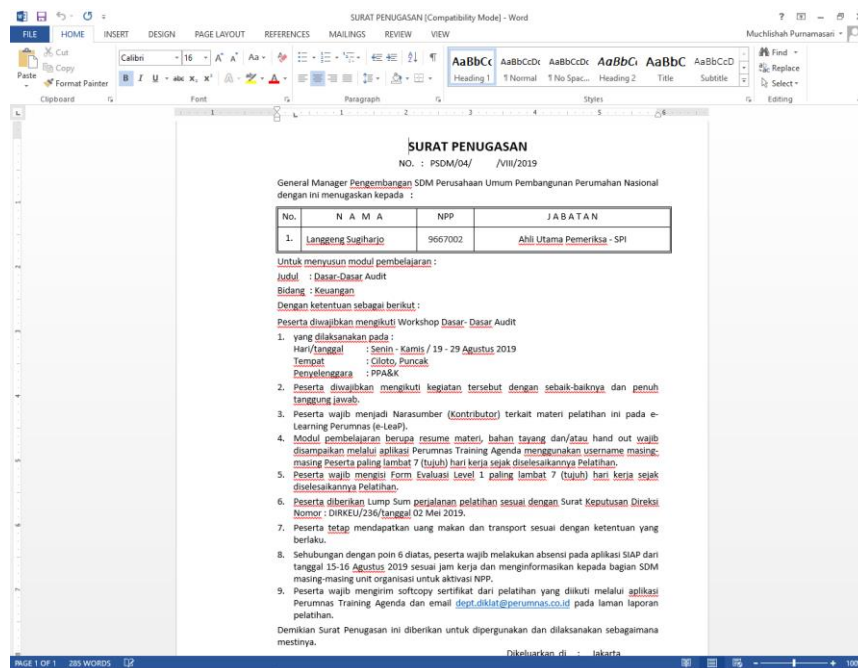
SURAT PENUGASAN [Compatibility Mode] - Word

FILE HOME INSERT DESIGN PAGE LAYOUT REFERENCES MAILINGS REVIEW VIEW

Muchlishah Purnamasari

Cut
Copy
Paste
Format Painter
Clipboard

Calibri 16
Font

Paragraph

AaBbCc Heading 1
AaBbCcDc ¶ Normal
AaBbCcDc ¶ No Spac...
AaBbCc Heading 2
AaBbC Title
AaBbCcD Subtitle
Styles

Find
Replace
Select
Editing

SURAT PENUGASAN

NO. : PSDM/04/ /VIII/2019

General Manager Pengembangan SDM Perusahaan Umum Pembangunan Perumahan Nasional dengan ini menugaskan kepada :

| No. | N A M A | NPP | J A B A T A N |
|---|---|---|---|
| 1. | Langgeng Sugiharjo | 9667002 | Ahli Utama Pemeriksa - SPI |

Untuk menyusun modul pembelajaran :

Judul : Dasar-Dasar Audit

Bidang : Keuangan

Dengan ketentuan sebagai berikut :

Peserta diwajibkan mengikuti Workshop Dasar- Dasar Audit

1. yang dilaksanakan pada :
Hari/tanggal : Senin - Kamis / 19 - 29 Agustus 2019
Tempat : Ciloto, Puncak
Penyelenggara : PPA&K
2. Peserta diwajibkan mengikuti kegiatan tersebut dengan sebaik-baiknya dan penuh tanggung jawab.
3. Peserta wajib menjadi Narasumber (Kontributor) terkait materi pelatihan ini pada e-Learning Perumnas (e-LeaP).
4. Modul pembelajaran berupa resume materi, bahan tayang dan/atau hand out wajib disampaikan melalui aplikasi Perumnas Training Agenda menggunakan username masing-masing Peserta paling lambat 7 (tujuh) hari kerja sejak diselesaikannya Pelatihan.
5. Peserta wajib mengisi Form Evaluasi Level 1 paling lambat 7 (tujuh) hari kerja sejak diselesaikannya Pelatihan.
6. Peserta diberikan Lump Sum perjalanan pelatihan sesuai dengan Surat Keputusan Direksi Nomor : DIRKEU/236/tanggal 02 Mei 2019.
7. Peserta tetap mendapatkan uang makan dan transport sesuai dengan ketentuan yang berlaku.
8. Sehubungan dengan poin 6 diatas, peserta wajib melakukan absensi pada aplikasi SIAP dari tanggal 15-16 Agustus 2019 sesuai jam kerja dan menginformasikan kepada bagian SDM masing-masing unit organisasi untuk aktivasi NPP.
9. Peserta wajib mengirim softcopy sertifikat dari pelatihan yang diikuti melalui aplikasi Perumnas Training Agenda dan email dept.diklat@perumnas.co.id pada laman laporan pelatihan.

Demikian Surat Penugasan ini diberikan untuk dipergunakan dan dilaksanakan sebagaimana mestinya.

Dikeluarkan di : Jakarta

PAGE 1 OF 1 285 WORDS